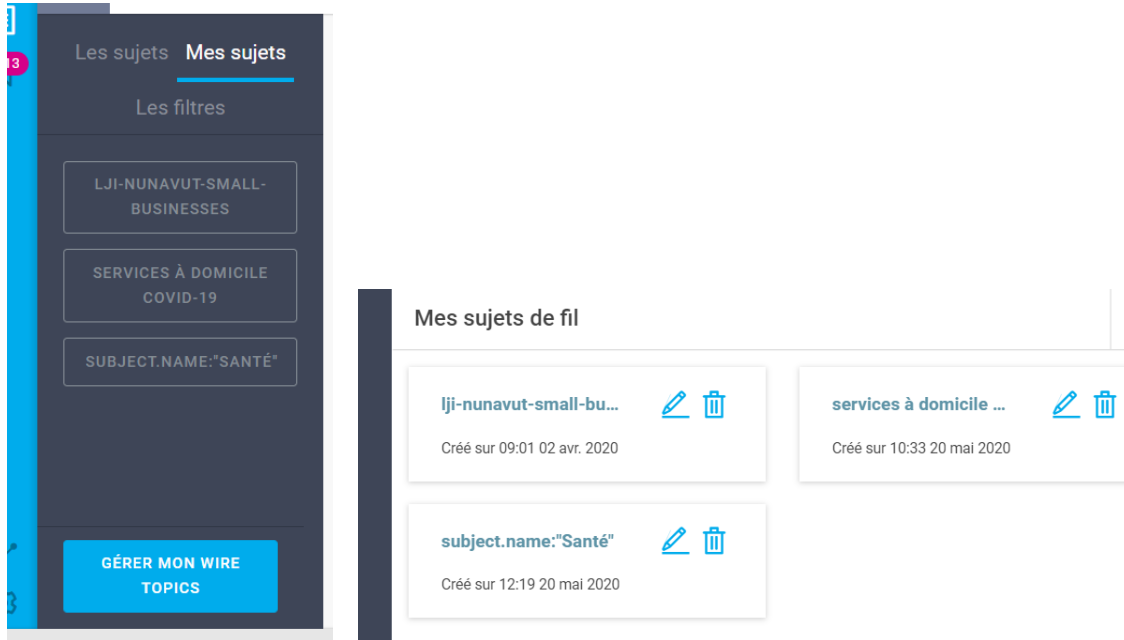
13

Les sujets Mes sujets

Les filtres

LJI-NUNAVUT-SMALL-BUSINESSES

SERVICES À DOMICILE COVID-19

SUBJECT.NAME:"SANTÉ"

GÉRER MON WIRE TOPICS

Mes sujets de fil

lji-nunavut-small-bu...

Créé sur 09:01 02 avr. 2020

services à domicile ...

Créé sur 10:33 20 mai 2020

subject.name:"Santé"

Créé sur 12:19 20 mai 2020